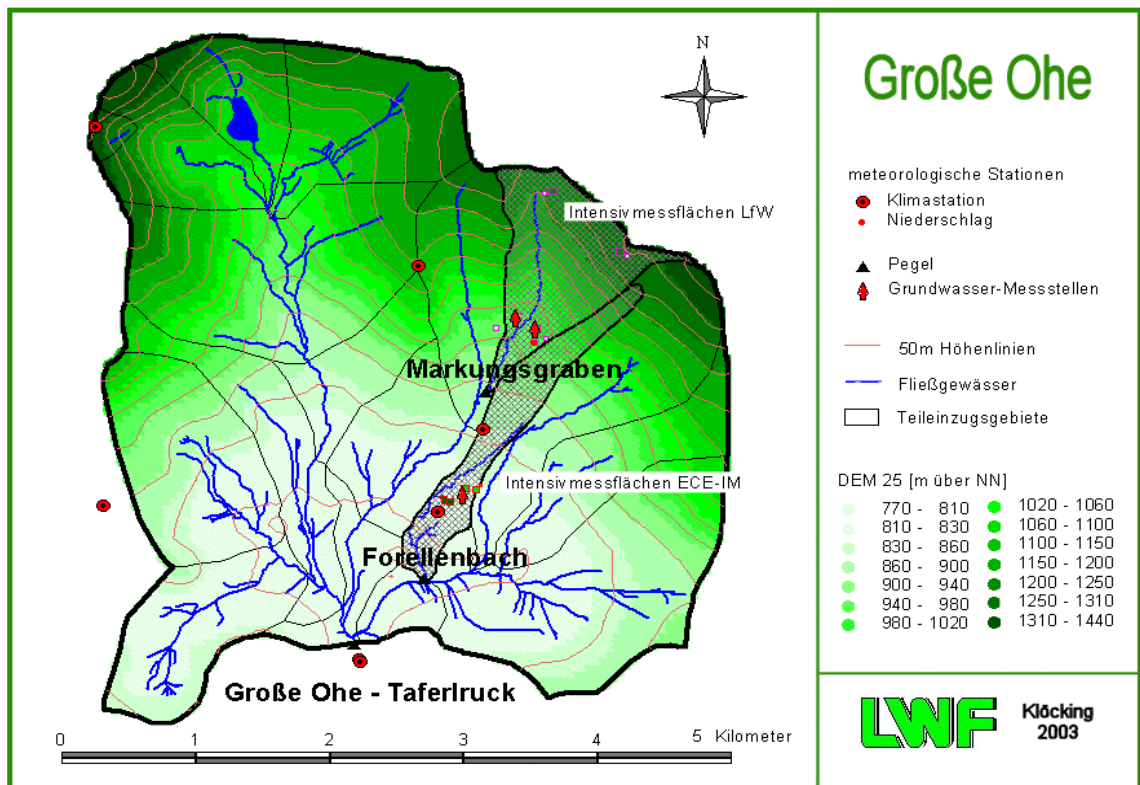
N

Intensivmessflächen LfW

Markungsgraben

Intensivmessflächen ECE-IM

Forellenbach

Große Ohe - Taferlruck

0 1 2 3 4 5 Kilometer

Große Ohe

meteorologische Stationen
Klimastation
Niederschlag

Pegel
Grundwasser-Messstellen

50m Höhenlinien

Fließgewässer

Teileinzugsgebiete

DEM 25 [m über NN]

| | |
|---|---|
| 770 - 810 | 1020 - 1060 |
| 810 - 830 | 1060 - 1100 |
| 830 - 860 | 1100 - 1150 |
| 860 - 900 | 1150 - 1200 |
| 900 - 940 | 1200 - 1250 |
| 940 - 980 | 1250 - 1310 |
| 980 - 1020 | 1310 - 1440 |

LWF

Klöcking
2003